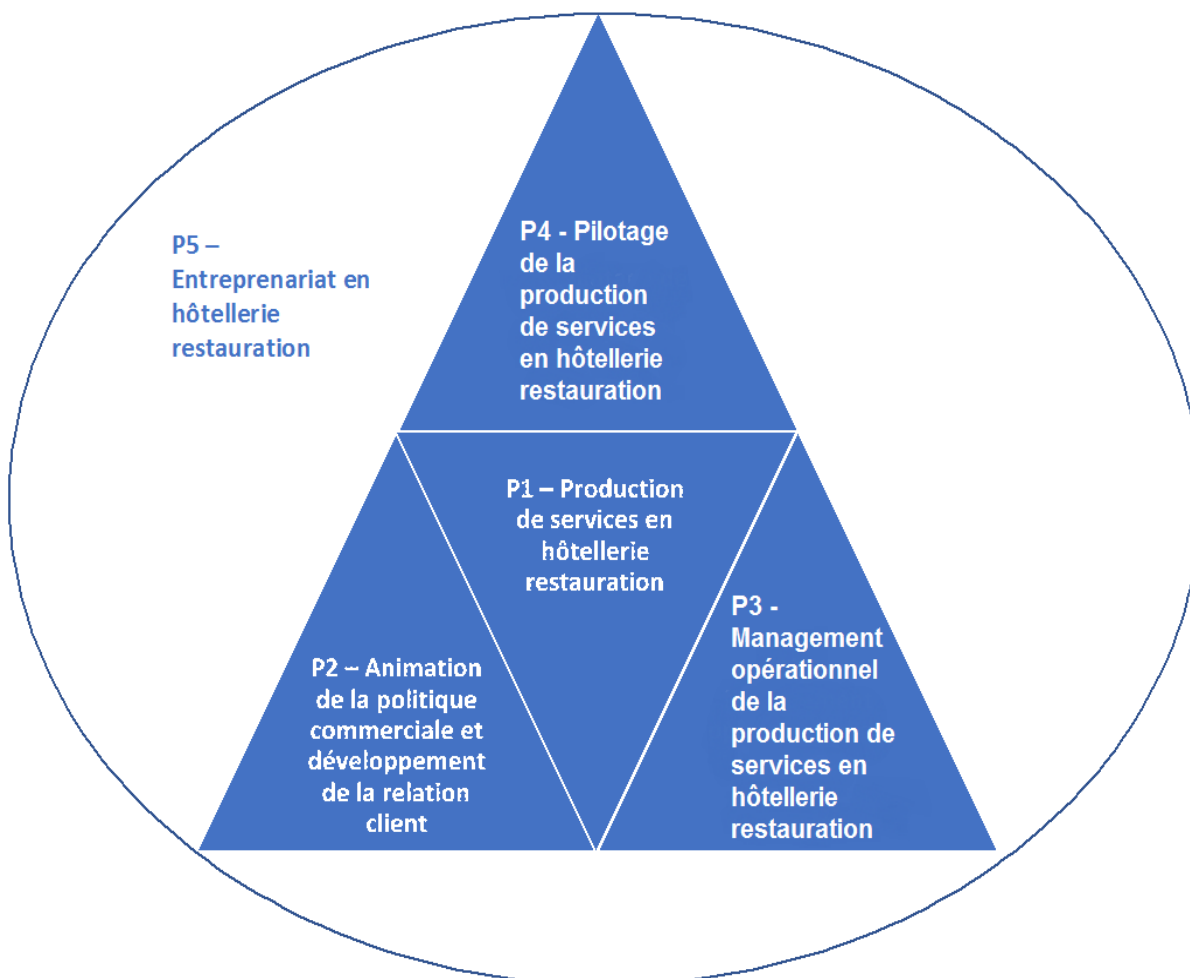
P5 – Entreprenariat en hôtellerie restauration

P4 - Pilotage de la production de services en hôtellerie restauration

P1 – Production de services en hôtellerie restauration

P2 – Animation de la politique commerciale et développement de la relation client

P3 - Management opérationnel de la production de services en hôtellerie restauration